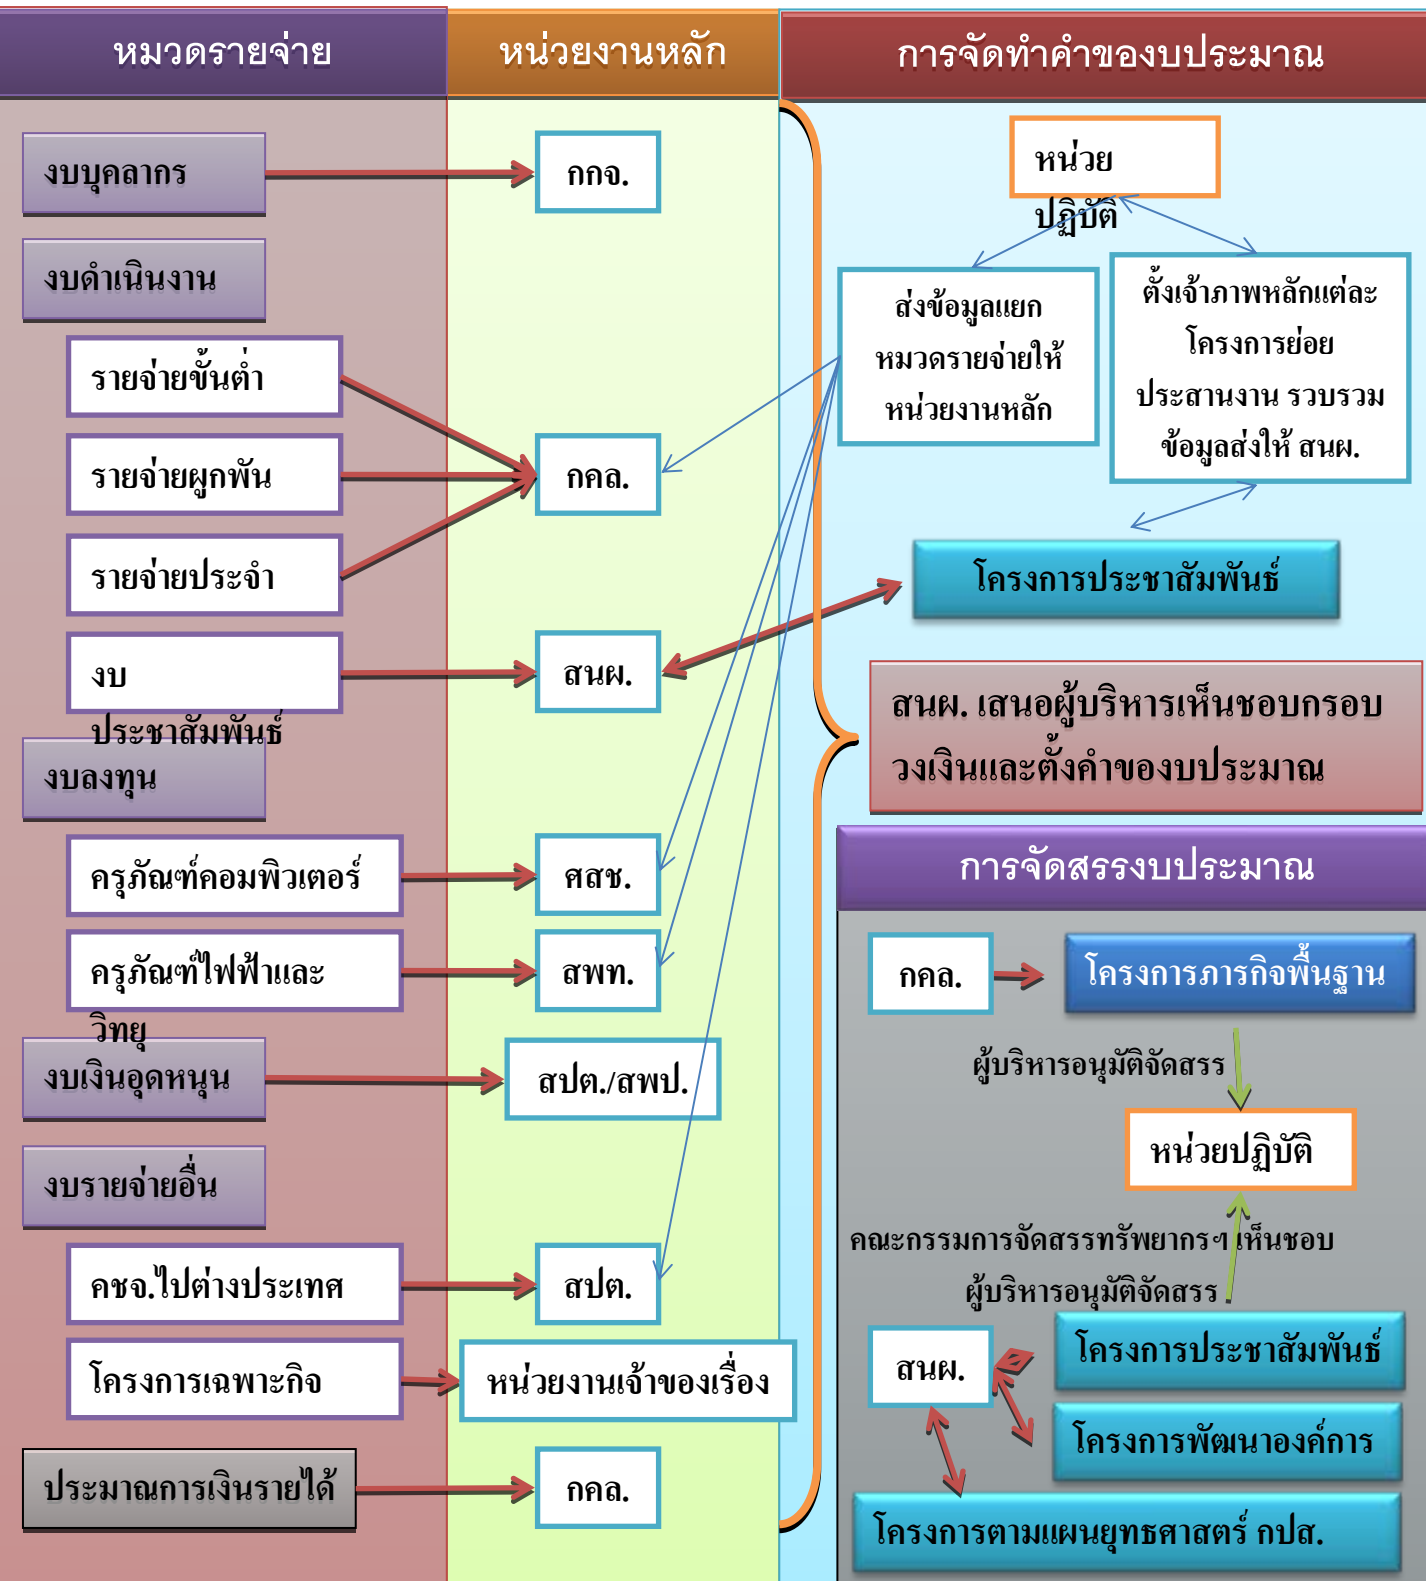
หมวดรายจ่าย

หน่วยงานหลัก

การจัดทำคำของบประมาณ

งบบุคลากร

กกจ.

งบดำเนินงาน

รายจ่ายขั้นต่ำ

รายจ่ายผูกพัน

กคล.

รายจ่ายประจำ

งบประชาสัมพันธ์

สนผ.

งบลงทุน

ครุภัณฑ์คอมพิวเตอร์

ศสข.

ครุภัณฑ์ไฟฟ้าและวิทยุ

สพท.

งบเงินอุดหนุน

สปต./สพป.

งบรายจ่ายอื่น

คชจ.ไปต่างประเทศ

สปต.

โครงการเฉพาะกิจ

หน่วยงานเจ้าของเรื่อง

ประมาณการเงินรายได้

กคล.

หน่วยปฏิบัติ

ส่งข้อมูลแยกหมวดรายจ่ายให้หน่วยงานหลัก

ตั้งเจ้าภาพหลักแต่ละโครงการย่อย ประสานงาน รวบรวมข้อมูลส่งให้ สนผ.

โครงการประชาสัมพันธ์

สนผ. เสนอผู้บริหารเห็นชอบกรอบวงเงินและตั้งคำของบประมาณ

การจัดสรรงบประมาณ

กคล.

โครงการภารกิจพื้นฐาน

ผู้บริหารอนุมัติจัดสรร

หน่วยปฏิบัติ

คณะกรรมการจัดสรรทรัพยากรฯ เห็นชอบ

ผู้บริหารอนุมัติจัดสรร

สนผ.

โครงการประชาสัมพันธ์

โครงการพัฒนาองค์การ

โครงการตามแผนยุทธศาสตร์ กปส.